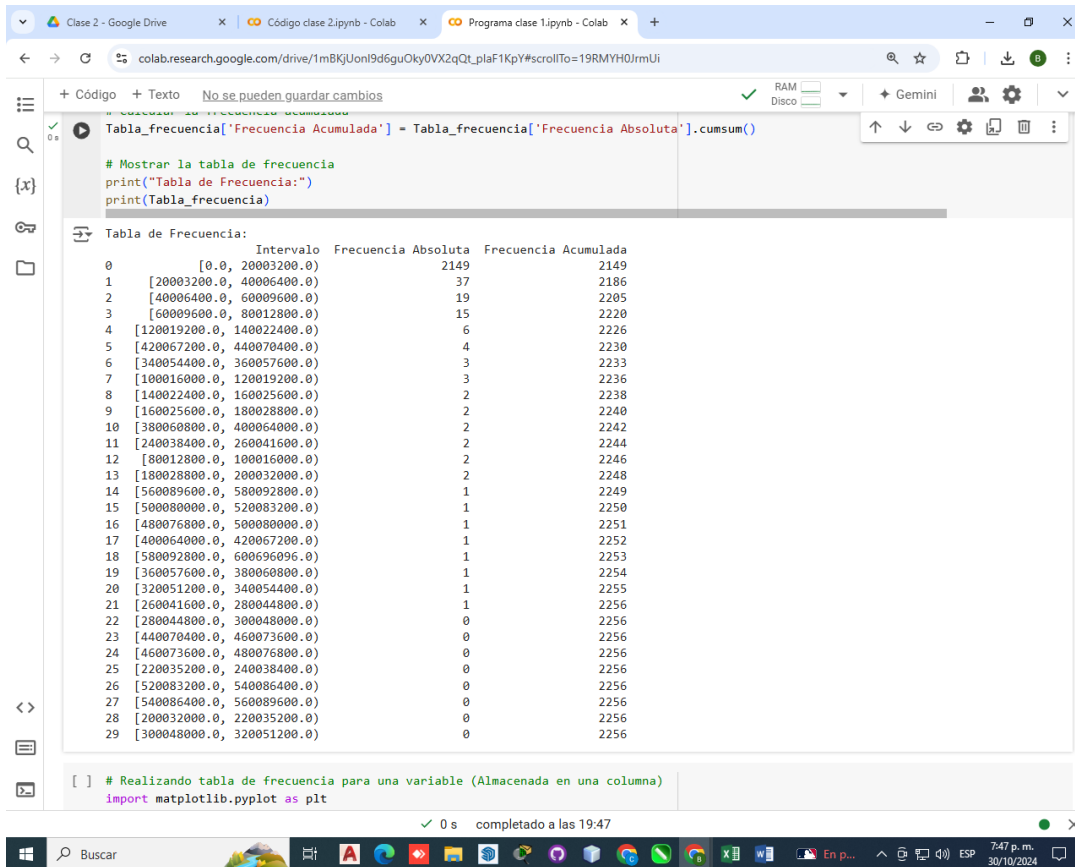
Clase 2 - Google Drive | Código clase 2.ipynb - Colab | Programa clase 1.ipynb - Colab

colab.research.google.com/drive/1mBKjUonI9d6guOky0VX2qQt_plaF1KpY#scrollTo=19RMYH0JrmUi

+ Código + Texto No se pueden guardar cambios RAM Disco Gemini

# Calcular la frecuencia acumulada
Tabla_frecuencia['Frecuencia Acumulada'] = Tabla_frecuencia['Frecuencia Absoluta'].cumsum()

# Mostrar la tabla de frecuencia
print("Tabla de Frecuencia:")
print(Tabla_frecuencia)

Tabla de Frecuencia:

| | Intervalo | Frecuencia Absoluta | Frecuencia Acumulada |
|---|---|---|---|
| 0 | [0.0, 20003200.0) | 2149 | 2149 |
| 1 | [20003200.0, 40006400.0) | 37 | 2186 |
| 2 | [40006400.0, 60009600.0) | 19 | 2205 |
| 3 | [60009600.0, 80012800.0) | 15 | 2220 |
| 4 | [120019200.0, 140022400.0) | 6 | 2226 |
| 5 | [420067200.0, 440070400.0) | 4 | 2230 |
| 6 | [340054400.0, 360057600.0) | 3 | 2233 |
| 7 | [100016000.0, 120019200.0) | 3 | 2236 |
| 8 | [140022400.0, 160025600.0) | 2 | 2238 |
| 9 | [160025600.0, 180028800.0) | 2 | 2240 |
| 10 | [380060800.0, 400064000.0) | 2 | 2242 |
| 11 | [240038400.0, 260041600.0) | 2 | 2244 |
| 12 | [80012800.0, 100016000.0) | 2 | 2246 |
| 13 | [180028800.0, 200032000.0) | 2 | 2248 |
| 14 | [560089600.0, 580092800.0) | 1 | 2249 |
| 15 | [500080000.0, 520083200.0) | 1 | 2250 |
| 16 | [480076800.0, 500080000.0) | 1 | 2251 |
| 17 | [400064000.0, 420067200.0) | 1 | 2252 |
| 18 | [580092800.0, 600696096.0) | 1 | 2253 |
| 19 | [360057600.0, 380060800.0) | 1 | 2254 |
| 20 | [320051200.0, 340054400.0) | 1 | 2255 |
| 21 | [260041600.0, 280044800.0) | 1 | 2256 |
| 22 | [280044800.0, 300048000.0) | 0 | 2256 |
| 23 | [440070400.0, 460073600.0) | 0 | 2256 |
| 24 | [460073600.0, 480076800.0) | 0 | 2256 |
| 25 | [220035200.0, 240038400.0) | 0 | 2256 |
| 26 | [520083200.0, 540086400.0) | 0 | 2256 |
| 27 | [540086400.0, 560089600.0) | 0 | 2256 |
| 28 | [200032000.0, 220035200.0) | 0 | 2256 |
| 29 | [300048000.0, 320051200.0) | 0 | 2256 |

[ ] # Realizando tabla de frecuencia para una variable (Almacenada en una columna)
import matplotlib.pyplot as plt

✓ 0 s completado a las 19:47

Buscar En p... ESP 7:47 p. m. 30/10/2024